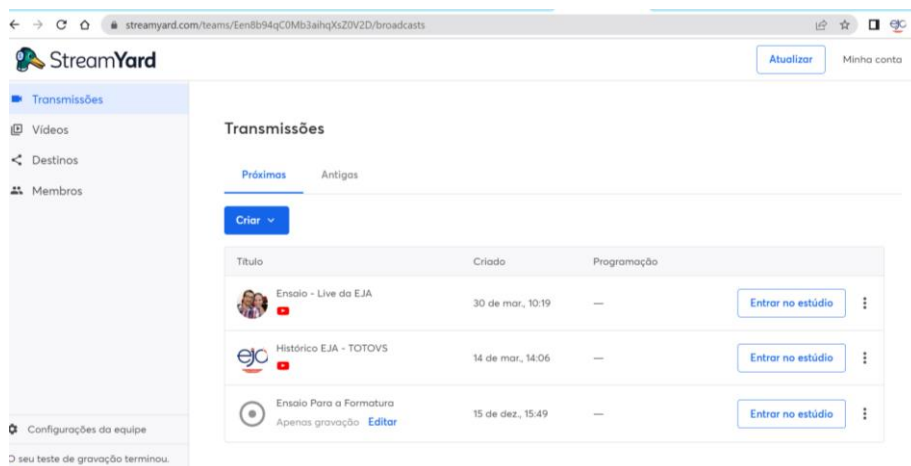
streamyard.com/teams/Een8b94qC0Mb3aihqXsZ0V2D/broadcasts

StreamYard

Atualizar
Minha conta

Transmissões
Vídeos
Destinos
Membros

Transmissões

Próximas
Antigas

Criar

| Título | Criado | Programação | |
|---|---|---|---|
| Ensaio - Live da EJA | 30 de mar., 10:19 | — | Entrar no estúdio |
| Histórico EJA - TOTOVS | 14 de mar., 14:06 | — | Entrar no estúdio |
| Ensaio Para a Formatura Apenas gravação Editar | 15 de dez., 15:49 | — | Entrar no estúdio |

Configurações da equipe

O seu teste de gravação terminou.